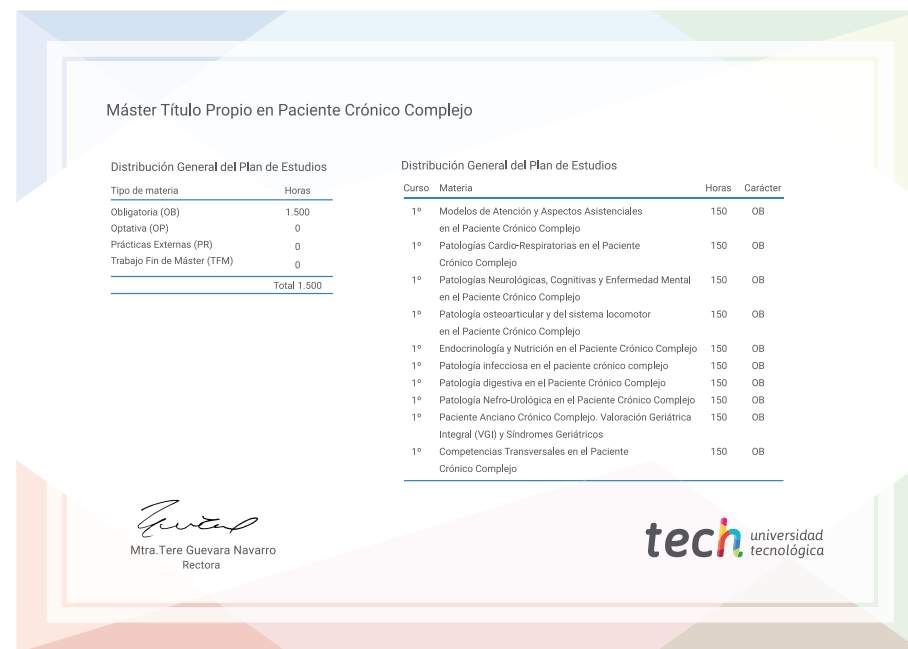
Máster Título Propio en Paciente Crónico Complejo

Distribución General del Plan de Estudios

| Tipo de materia | Horas |
|---|---|
| Obligatoria (OB) | 1.500 |
| Optativa (OP) | 0 |
| Prácticas Externas (PR) | 0 |
| Trabajo Fin de Máster (TFM) | 0 |
| | Total 1.500 |

Distribución General del Plan de Estudios

| Curso | Materia | Horas | Carácter |
|---|---|---|---|
| 1º | Modelos de Atención y Aspectos Asistenciales en el Paciente Crónico Complejo | 150 | OB |
| 1º | Patologías Cardio-Respiratorias en el Paciente Crónico Complejo | 150 | OB |
| 1º | Patologías Neurológicas, Cognitivas y Enfermedad Mental en el Paciente Crónico Complejo | 150 | OB |
| 1º | Patología osteoarticular y del sistema locomotor en el Paciente Crónico Complejo | 150 | OB |
| 1º | Endocrinología y Nutrición en el Paciente Crónico Complejo | 150 | OB |
| 1º | Patología infecciosa en el paciente crónico complejo | 150 | OB |
| 1º | Patología digestiva en el Paciente Crónico Complejo | 150 | OB |
| 1º | Patología Nefro-Urológica en el Paciente Crónico Complejo | 150 | OB |
| 1º | Paciente Anciano Crónico Complejo. Valoración Geriátrica Integral (VGI) y Síndromes Geriátricos | 150 | OB |
| 1º | Competencias Transversales en el Paciente Crónico Complejo | 150 | OB |

Mtra.Tere Guevara Navarro
Rectora

tech universidad tecnológica